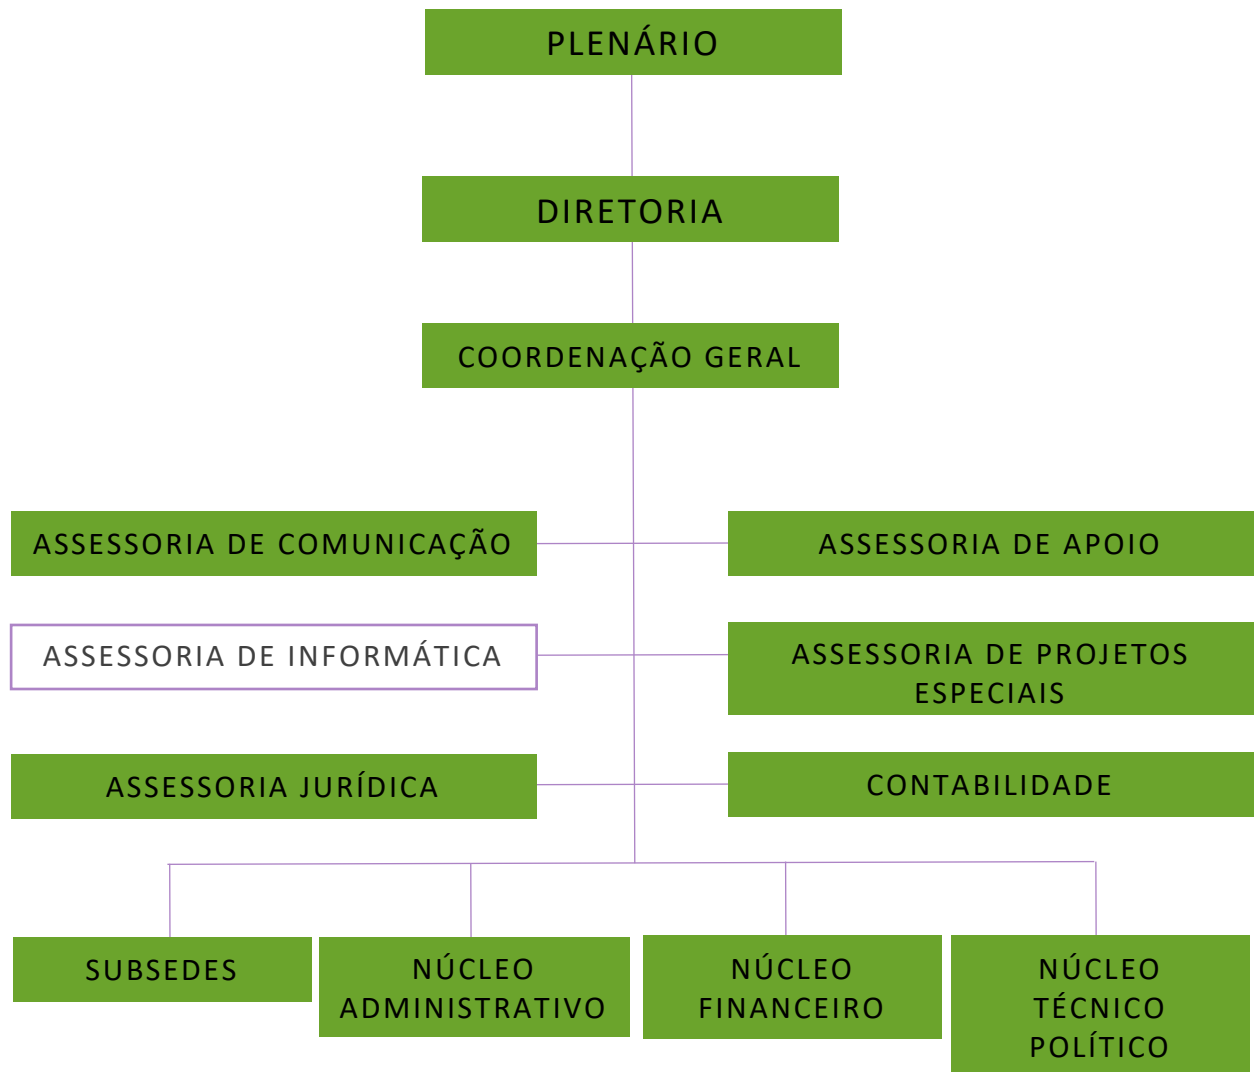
PLENÁRIO

DIRETORIA

COORDENAÇÃO GERAL

ASSESSORIA DE COMUNICAÇÃO

ASSESSORIA DE APOIO

ASSESSORIA DE INFORMÁTICA

ASSESSORIA DE PROJETOS ESPECIAIS

ASSESSORIA JURÍDICA

CONTABILIDADE

SUBSEDES

NÚCLEO ADMINISTRATIVO

NÚCLEO FINANCEIRO

NÚCLEO TÉCNICO POLÍTICO